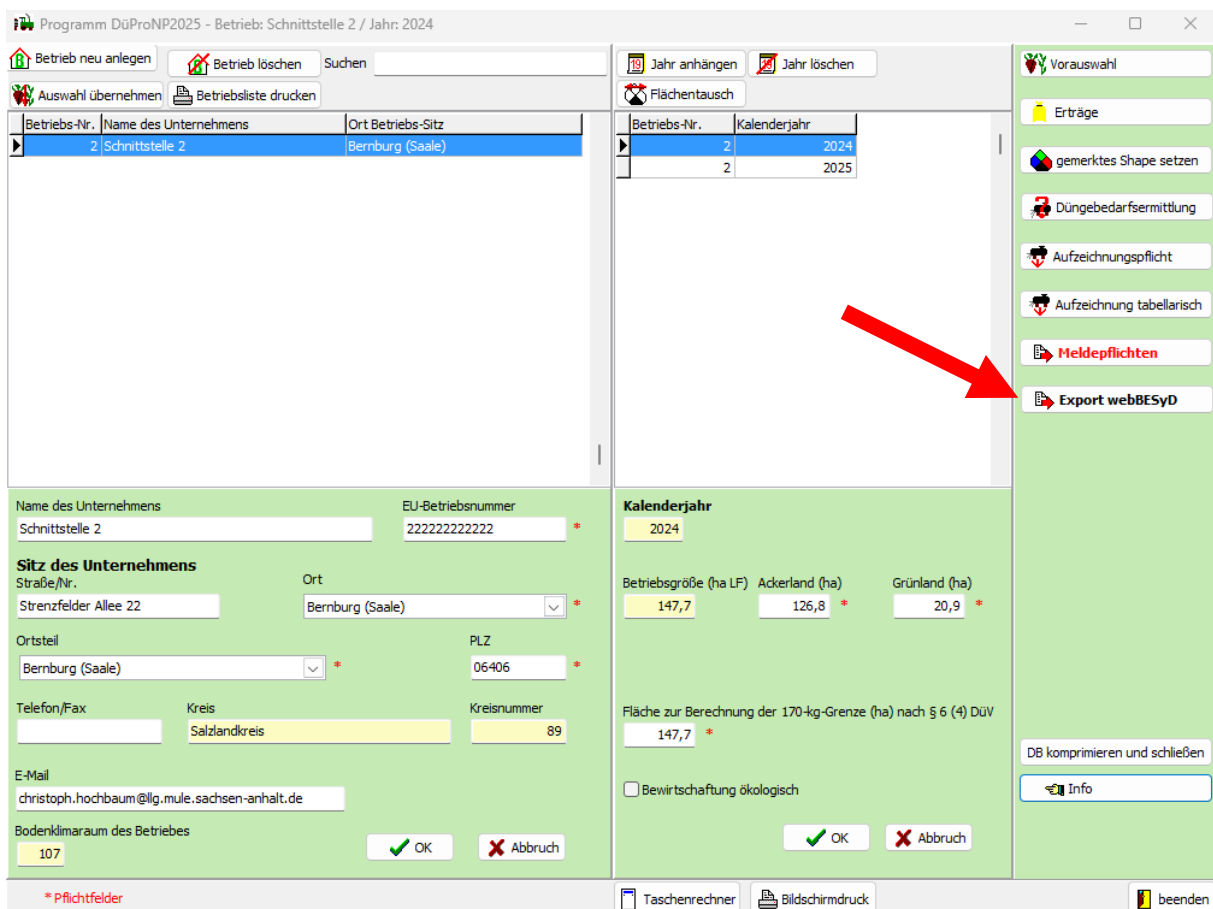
Programm DüProNP2025 - Betrieb: Schnittstelle 2 / Jahr: 2024

Betrieb neu anlegen
Betrieb löschen
Suchen
Auswahl übernehmen
Betriebsliste drucken

| Betriebs-Nr. | Name des Unternehmens | Ort Betriebs-Sitz |
|---|---|---|
| 2 | Schnittstelle 2 | Bernburg (Saale) |

Jahr anhängen
Jahr löschen
Flächentausch

| Betriebs-Nr. | Kalenderjahr |
|---|---|
| 2 | 2024 |
| 2 | 2025 |

Vorauswahl
Erträge
gemerktes Shape setzen
Düngebedarfsermittlung
Aufzeichnungspflicht
Aufzeichnung tabellarisch
Meldepflichten
Export webBESyD

Name des Unternehmens
Schnittstelle 2
EU-Betriebsnummer
222222222222 *

Sitz des Unternehmens
Straße/Nr.
Strenzfelder Allee 22
Ort
Bernburg (Saale) *
Ortsteil
Bernburg (Saale) *
PLZ
06406 *
Telefon/Fax
Kreis
Salzlandkreis
Kreisnummer
89
E-Mail
christoph.hochbaum@llg.mule.sachsen-anhalt.de
Bodenklimaraum des Betriebes
107
OK
Abbruch

Kalenderjahr
2024
Betriebsgröße (ha LF)
147,7
Ackerland (ha)
126,8 *
Grünland (ha)
20,9 *
Fläche zur Berechnung der 170-kg-Grenze (ha) nach § 6 (4) DüV
147,7 *
Bewirtschaftung ökologisch
OK
Abbruch

DB komprimieren und schließen
Info

* Pflichtfelder
Taschenrechner
Bildschirmdruck
beenden